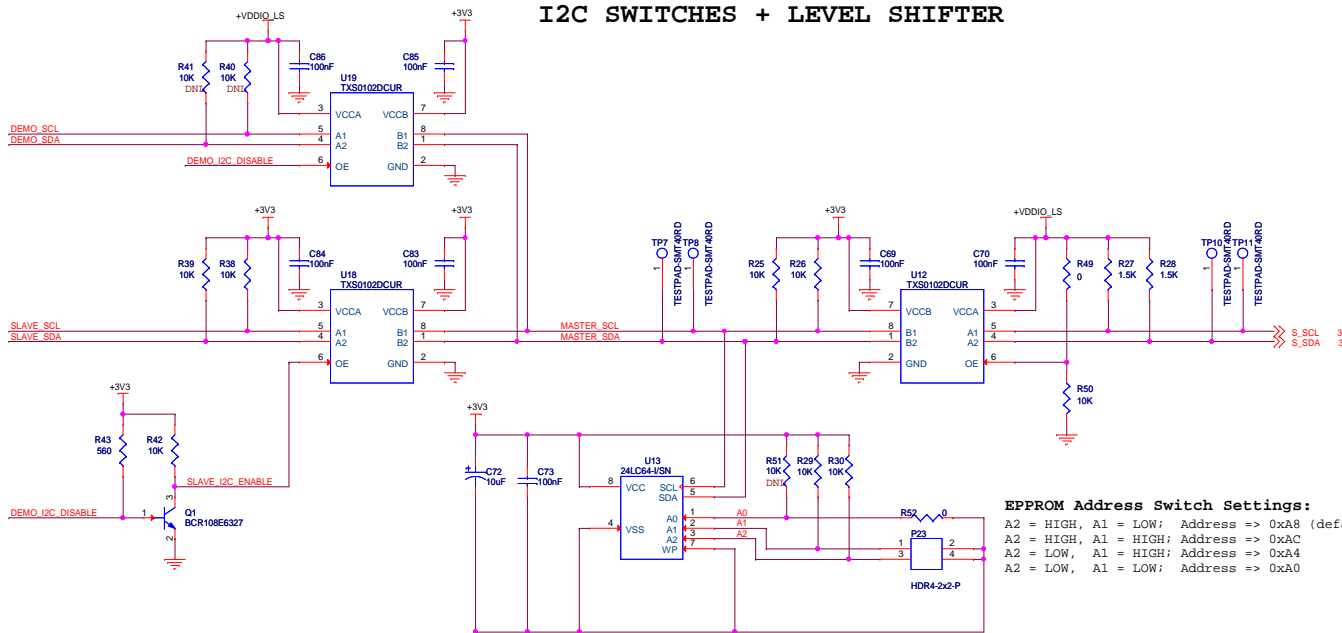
I2C SWITCHES + LEVEL SHIFTER

+VDDIO_LS
+3V3
R41 10K DNI
R40 10K DNI
C86 100nF
C85 100nF
U19 TXS0102DCUR
3 VCCA
7 VCCB
5 A1
4 A2
8 B1
1 B2
6 OE
2 GND
DEMO_SCL
DEMO_SDA
DEMO_I2C_DISABLE

+3V3
+3V3
R39 10K
R38 10K
C84 100nF
C83 100nF
U18 TXS0102DCUR
3 VCCA
7 VCCB
5 A1
4 A2
8 B1
1 B2
6 OE
2 GND
SLAVE_SCL
SLAVE_SDA
MASTER_SCL
MASTER_SDA

TP7 1
TP8 1
TESTPAD-SMT40RD
TESTPAD-SMT40RD

+3V3
R25 10K
R26 10K
C69 100nF
U12 TXS0102DCUR
7 VCCB
3 VCCA
8 B1
1 B2
5 A1
4 A2
2 GND
6 OE

+VDDIO_LS
C70 100nF
R49 0
R27 1.5K
R28 1.5K
R50 10K
TP10 1
TP11 1
TESTPAD-SMT40RD
TESTPAD-SMT40RD
S_SCL 3
S_SDA 3

+3V3
R43 560
R42 10K
SLAVE_I2C_ENABLE
DEMO_I2C_DISABLE
1
3
2
Q1 BCR108E6327

+3V3
C72 10uF
C73 100nF
U13 24LC64-I/SN
8 VCC
4 VSS
6 SCL
5 SDA
1 A0
2 A1
3 A2
7 WP
A0
A1
A2
R51 10K DNI
R29 10K
R30 10K
R52 0
P23
1 2
3 4
HDR4-2x2-P

EPPROM Address Switch Settings:
A2 = HIGH, A1 = LOW; Address => 0xA8 (defa
A2 = HIGH, A1 = HIGH; Address => 0xAC
A2 = LOW, A1 = HIGH; Address => 0xA4
A2 = LOW, A1 = LOW; Address => 0xA0